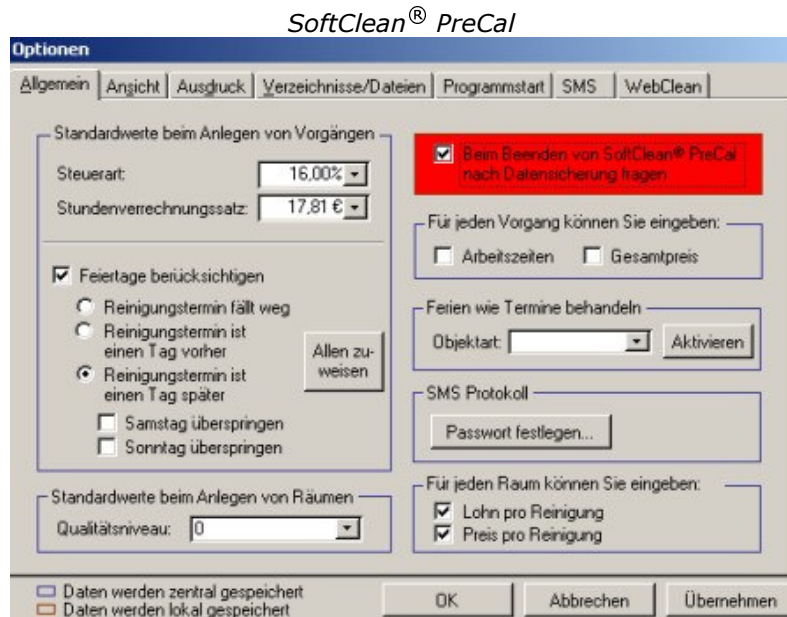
SoftClean® PreCal

Optionen

Allgemein | Ansicht | Ausdruck | Verzeichnisse/Dateien | Programmstart | SMS | WebClean

Standardwerte beim Anlegen von Vorgängen

Steuerart: 16,00%

Stundenverrechnungssatz: 17,81 €

Feiertage berücksichtigen

Reinigungstermin fällt weg

Reinigungstermin ist einen Tag vorher

Reinigungstermin ist einen Tag später

Allen zuweisen

Samstag überspringen

Sonntag überspringen

Standardwerte beim Anlegen von Räumen

Qualitätsniveau: 0

Beim Beenden von SoftClean® PreCal nach Datensicherung fragen

Für jeden Vorgang können Sie eingeben:

Arbeitszeiten

Gesamtpreis

Ferien wie Termine behandeln

Objektart:

Aktivieren

SMS Protokoll

Passwort festlegen...

Für jeden Raum können Sie eingeben:

Lohn pro Reinigung

Preis pro Reinigung

Daten werden zentral gespeichert

Daten werden lokal gespeichert

OK

Abbrechen

Übernehmen